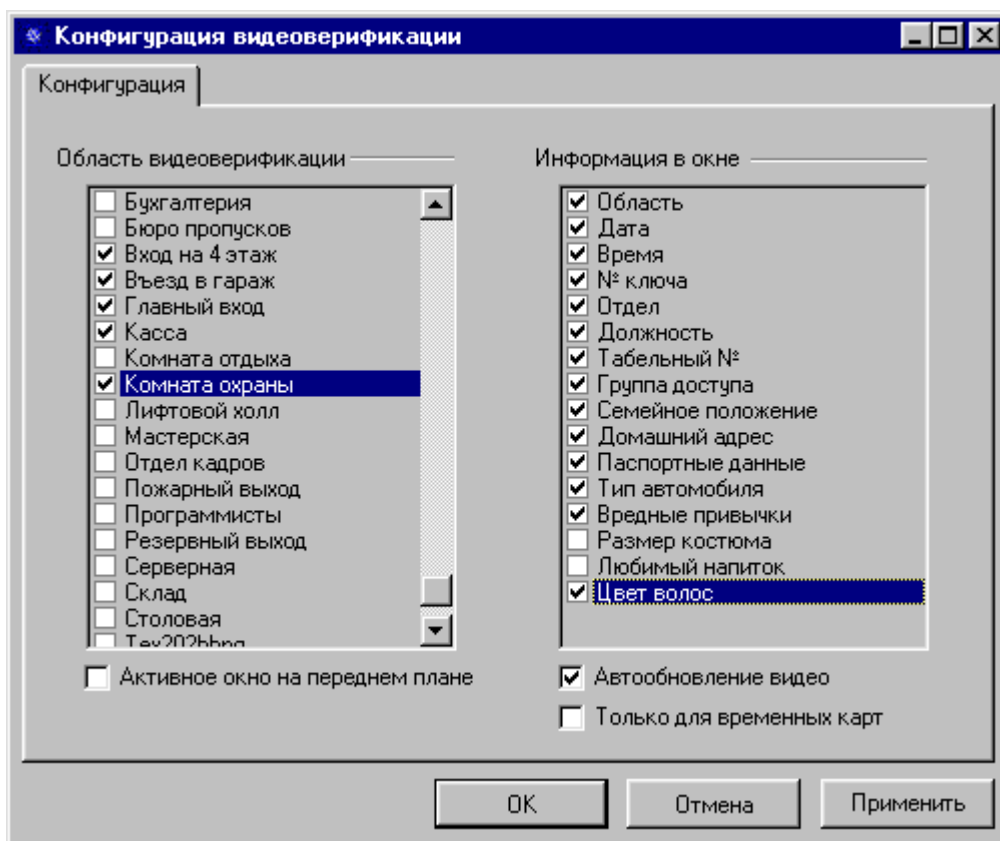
Конфигурация видеоверификации

Конфигурация

Область видеоверификации

Бухгалтерия
Бюро пропусков
Вход на 4 этаж
Въезд в гараж
Главный вход
Касса
Комната отдыха
Комната охраны
Лифтовой холл
Мастерская
Отдел кадров
Пожарный выход
Программисты
Резервный выход
Серверная
Склад
Столовая
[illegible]

Активное окно на переднем плане

Информация в окне

Область
Дата
Время
№ ключа
Отдел
Должность
Табельный №
Группа доступа
Семейное положение
Домашний адрес
Паспортные данные
Тип автомобиля
Вредные привычки
Размер костюма
Любимый напиток
Цвет волос

Автообновление видео
Только для временных карт

OK
Отмена
Применить